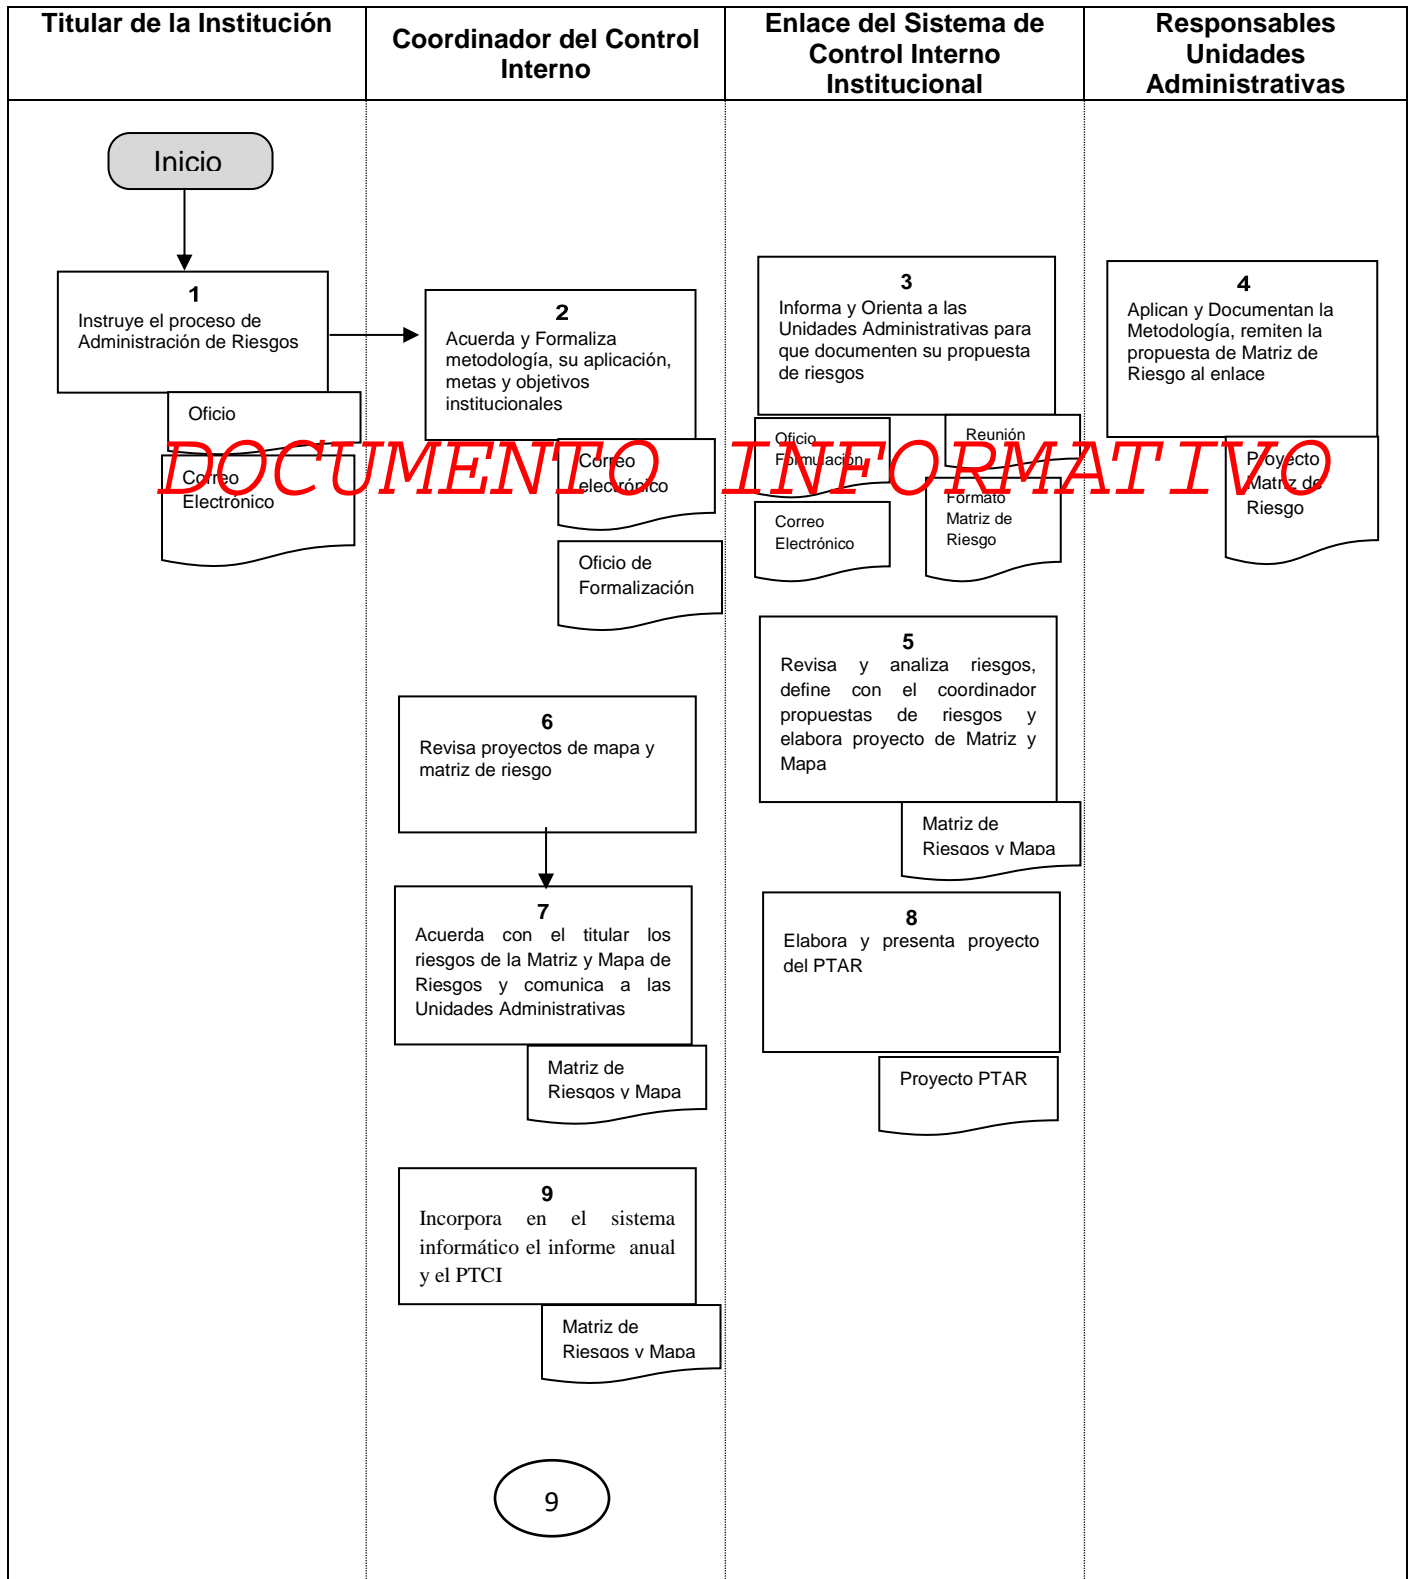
| Titular de la Institución | Coordinador del Control Interno | Enlace del Sistema de Control Interno Institucional | Responsables Unidades Administrativas |
|---|---|---|---|

Inicio

1
Instruye el proceso de Administración de Riesgos

Oficio

Correo Electrónico

2
Acuerda y Formaliza metodología, su aplicación, metas y objetivos institucionales

Correo electrónico

Oficio de Formalización

3
Informa y Orienta a las Unidades Administrativas para que documenten su propuesta de riesgos

Oficio Formulación

Reunión

Correo Electrónico

Formato Matriz de Riesgo

4
Aplican y Documentan la Metodología, remiten la propuesta de Matriz de Riesgo al enlace

Proyecto Matriz de Riesgo

DOCUMENTO INFORMATIVO

5
Revisa y analiza riesgos, define con el coordinador propuestas de riesgos y elabora proyecto de Matriz y Mapa

Matriz de Riesgos y Mapa

6
Revisa proyectos de mapa y matriz de riesgo

7
Acuerda con el titular los riesgos de la Matriz y Mapa de Riesgos y comunica a las Unidades Administrativas

Matriz de Riesgos y Mapa

8
Elabora y presenta proyecto del PTAR

Proyecto PTAR

9
Incorpora en el sistema informático el informe anual y el PTCI

Matriz de Riesgos y Mapa

9